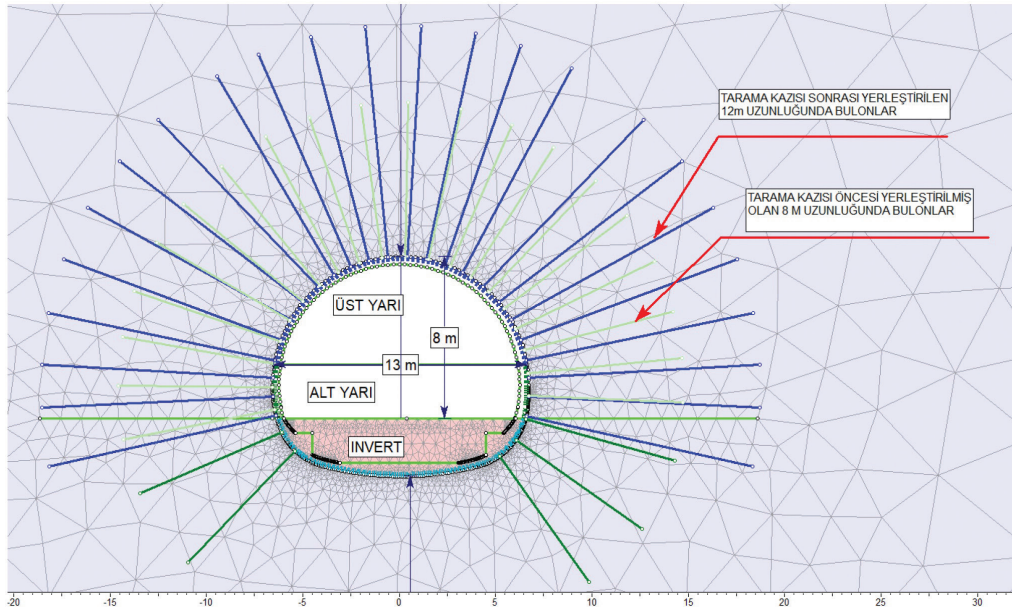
TARAMA KAZISI SONRASI YERLEŞTİRİLEN 12m UZUNLUĞUNDA BULONLAR

TARAMA KAZISI ÖNCESİ YERLEŞTİRİLMİŞ OLAN 8 M UZUNLUĞUNDA BULONLAR

ÜST YARI

8 m

13 m

ALT YARI

INVERT

-20 -15 -10 -5 0 5 10 15 20 25 30